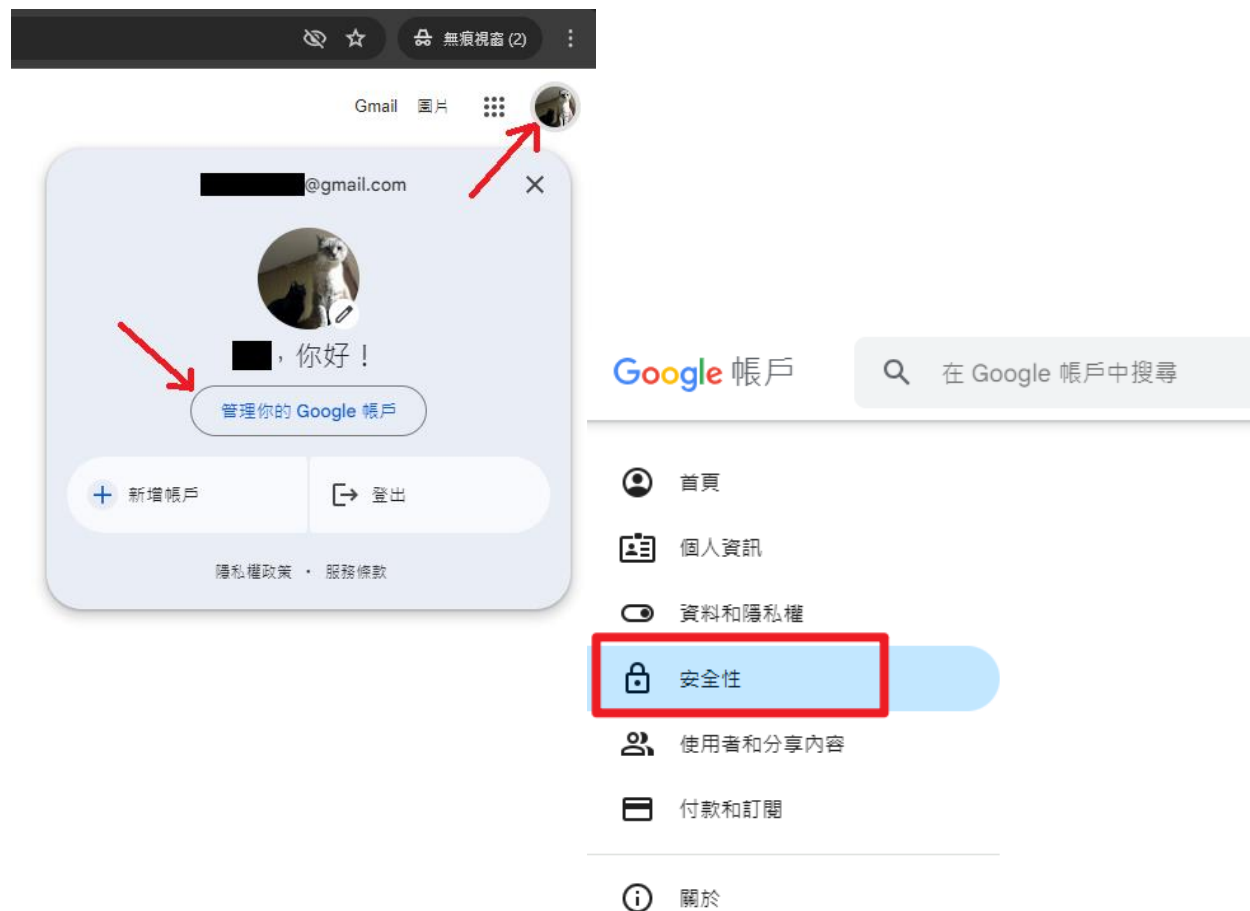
無痕視窗 (2)

Gmail 圖片

@gmail.com

，你好！

管理你的 Google 帳戶

新增帳戶

登出

隱私權政策 • 服務條款

Google 帳戶

在 Google 帳戶中搜尋

首頁

個人資訊

資料和隱私權

安全性

使用者和分享內容

付款和訂閱

關於